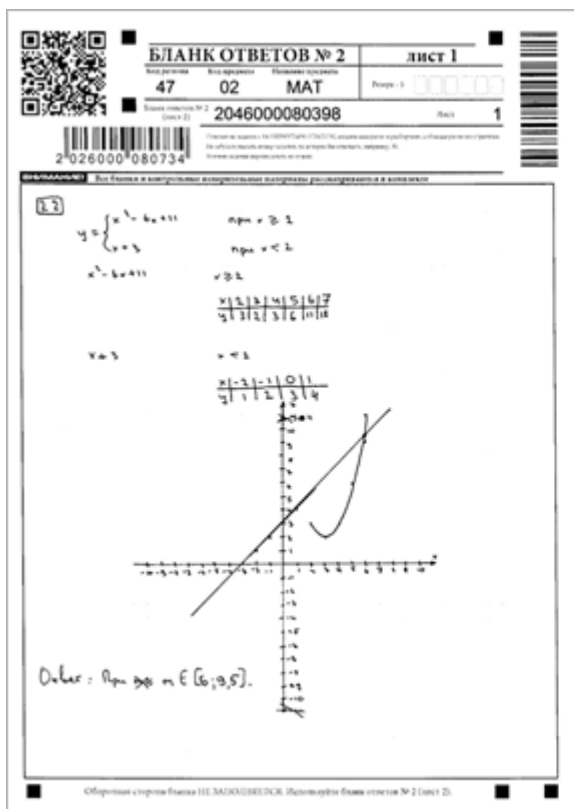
БЛАНК ОТВЕТОВ № 2

лист 1

Код региона 47

Код предмета 02

Название предмета МАТ

Резерв - 5

Бланк ответов № 2 (лист 2) 2046000080398

Лист 1

2 026000 080734

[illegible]

ВНИМАНИЕ! Все бланки и контрольные измерительные материалы рассматриваются в комплексе

22

$y = \begin{cases} x^2 - 6x + 11 & \text{при } x \geq 2 \\ x + 3 & \text{при } x < 2 \end{cases}$

$x^2 - 6x + 11$ $x \geq 2$

| x | 2 | 3 | 4 | 5 | 6 | 7 |
|---|---|---|---|---|---|---|
| y | 3 | 2 | 3 | 6 | 11 | 18 |

$x + 3$ $x < 2$

| x | -2 | -1 | 0 | 1 |
|---|---|---|---|---|
| y | 1 | 2 | 3 | 4 |

Ответ: При $m \in [6; 9,5]$.

Оборотная сторона бланка НЕ ЗАПОЛНЯЕТСЯ. Используйте бланк ответов № 2 (лист 2).